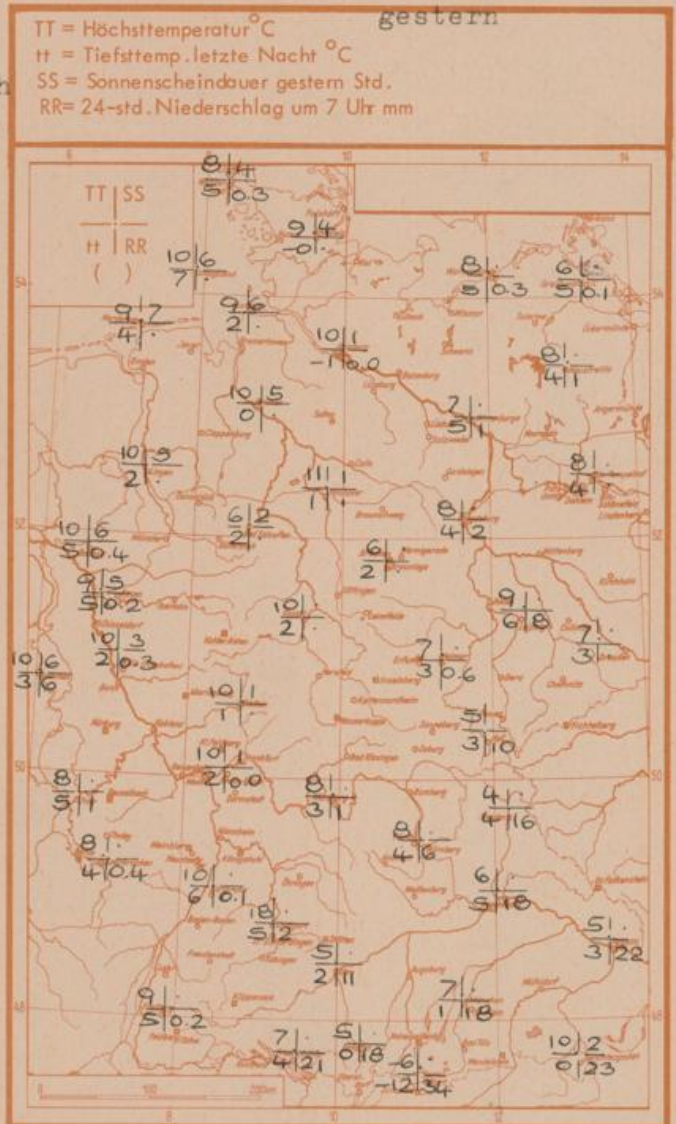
gestern

TT = Höchsttemperatur °C
tt = Tiefsttemp. letzte Nacht °C
SS = Sonnenscheindauer gestern Std.
RR = 24-std. Niederschlag um 7 Uhr mm

TT | SS
tt | RR
( )

8 | 4
5 | 0.3

9 | 4
-0 | ·

10 | 6
7 | ·

8 | ·
5 | 0.3

6 | ·
5 | 0.1

9 | 7
4 | ·

9 | 6
2 | ·

10 | 1
-1 | 0.0

8 | ·
4 | 1

10 | 5
0 | ·

7 | ·
5 | 1

10 | 9
2 | ·

11 | 1
1 | ·

8 | ·
4 | ·

10 | 6
5 | 0.4

6 | 2
2 | ·

8 | ·
4 | 2

6 | ·
2 | ·

9 | 5
5 | 0.2

10 |
2 | ·

9 | ·
6 | 8

10 | 3
2 | 0.3

7 | ·
3 | ·

10 | 6
3 | 6

7 | ·
3 | 0.6

10 | 1
1 | ·

5 | ·
3 | 10

10 | 1
2 | 0.0

8 | ·
5 | 1

8 | ·
3 | 1

4 | ·
4 | 16

8 | ·
4 | 6

8 | ·
4 | 0.4

10 | ·
6 | 0.1

6 | ·
5 | 18

10 | ·
5 | 2

5 | ·
2 | 11

5 | ·
3 | 22

9 | ·
5 | 0.2

7 | ·
1 | 18

7 | ·
4 | 21

5 | ·
6 | 18

-6 | ·
-12 | 34

10 | 2
0 | 23